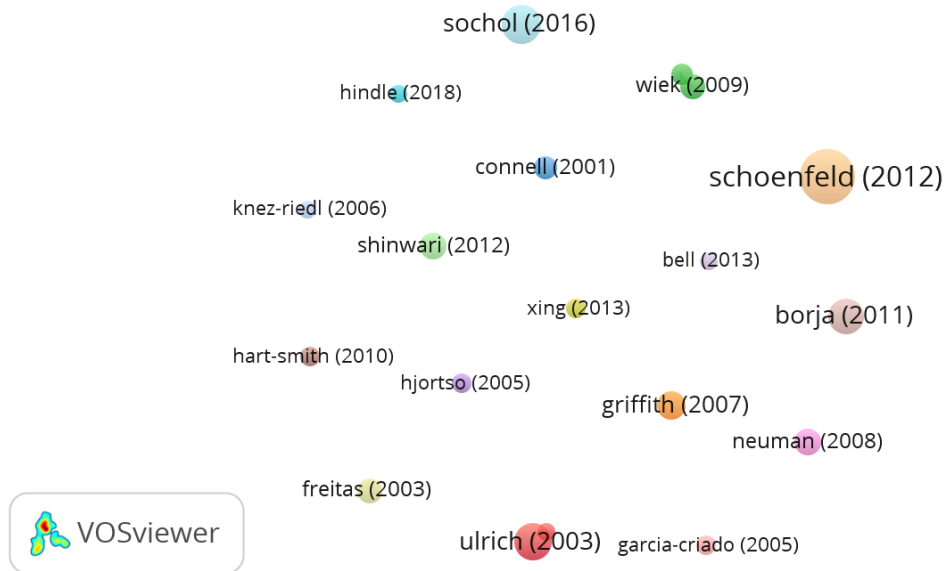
sochol (2016)

hindle (2018)

wiek (2009)

connell (2001)

schoenfeld (2012)

knez-riedl (2006)

shinwari (2012)

bell (2013)

xing (2013)

borja (2011)

hart-smith (2010)

hjortso (2005)

griffith (2007)

neuman (2008)

freitas (2003)

VOSviewer

ulrich (2003)

garcia-criado (2005)